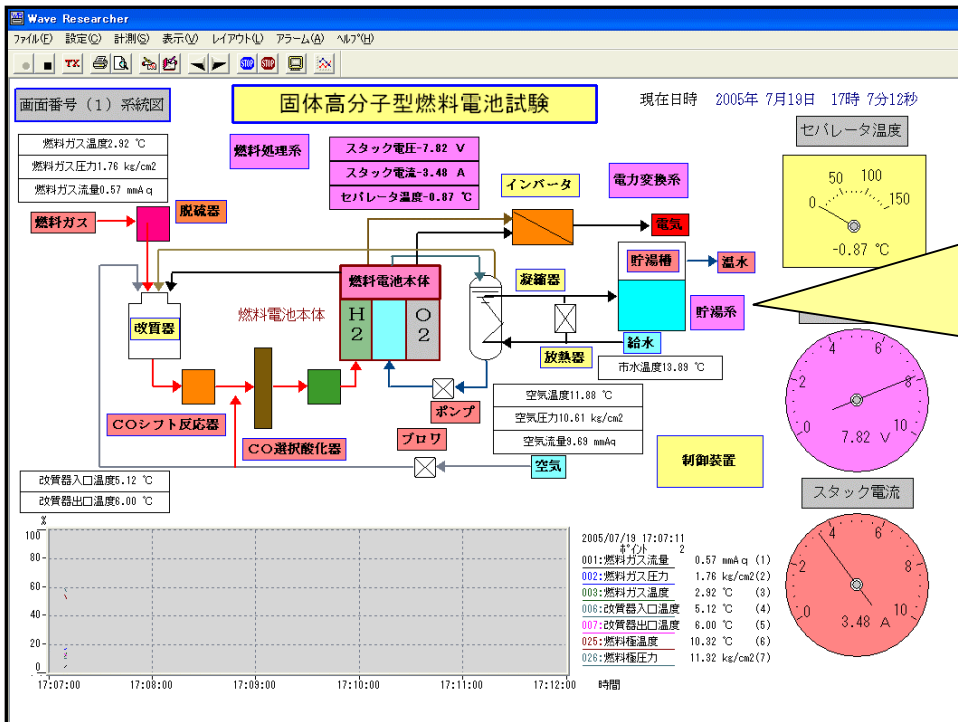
Wave Researcher

ﾌｧｲﾙ(F) 設定(C) 計測(S) 表示(V) レイアウト(L) アラーム(A) ﾍﾙﾌﾟ(H)

画面番号（1）系統図

固体高分子型燃料電池試験

現在日時 2005年 7月19日 17時 7分12秒

セパレータ温度

燃料ガス温度2.92 ℃
燃料ガス圧力1.76 kg/cm2
燃料ガス流量0.57 mmAq

燃料処理系

スタック電圧-7.82 V
スタック電流-3.48 A
セパレータ温度-0.87 ℃

インバータ

電力変換系

50 100
0 150
-0.87 ℃

燃料ガス

脱硫器

電気

貯湯槽

温水

燃料電池本体

凝縮器

改質器

燃料電池本体

H 2

O 2

貯湯系

給水

放熱器

市水温度13.89 ℃

ポンプ

空気温度11.88 ℃
空気圧力10.61 kg/cm2
空気流量9.69 mmAq

COシフト反応器

ブロワ

CO選択酸化器

制御装置

空気

改質器入口温度5.12 ℃
改質器出口温度6.00 ℃

2 4 6 8 0 10
7.82 V

スタック電流

%
100
80
60
40
20
0

17:07:00 17:08:00 17:09:00 17:10:00 17:11:00 17:12:00 時間

2005/07/19 17:07:11
ﾎﾟｲﾝﾄ 2
001:燃料ガス流量 0.57 mmAq (1)
002:燃料ガス圧力 1.76 kg/cm2(2)
003:燃料ガス温度 2.92 ℃ (3)
006:改質器入口温度 5.12 ℃ (4)
007:改質器出口温度 6.00 ℃ (5)
025:燃料極温度 10.32 ℃ (6)
026:燃料極圧力 11.32 kg/cm2(7)

2 4 6 8 0 10
3.48 A